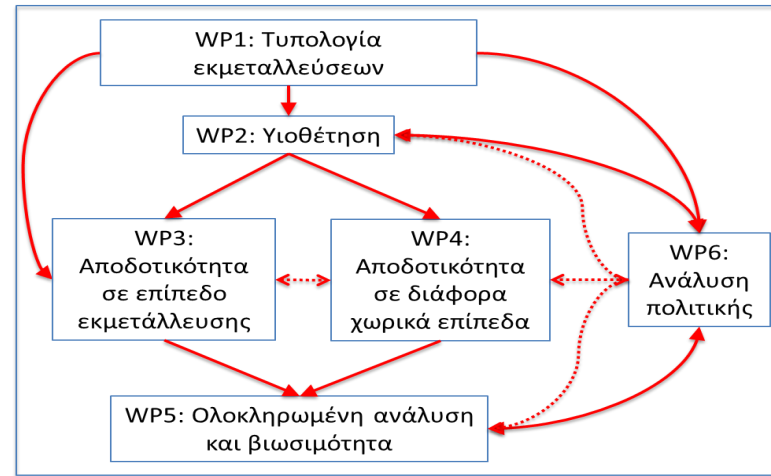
WP1: Τυπολογία εκμεταλλεύσεων

WP2: Υιοθέτηση

WP3: Αποδοτικότητα σε επίπεδο εκμετάλλευσης

WP4: Αποδοτικότητα σε διάφορα χωρικά επίπεδα

WP6: Ανάλυση πολιτικής

WP5: Ολοκληρωμένη ανάλυση και βιωσιμότητα